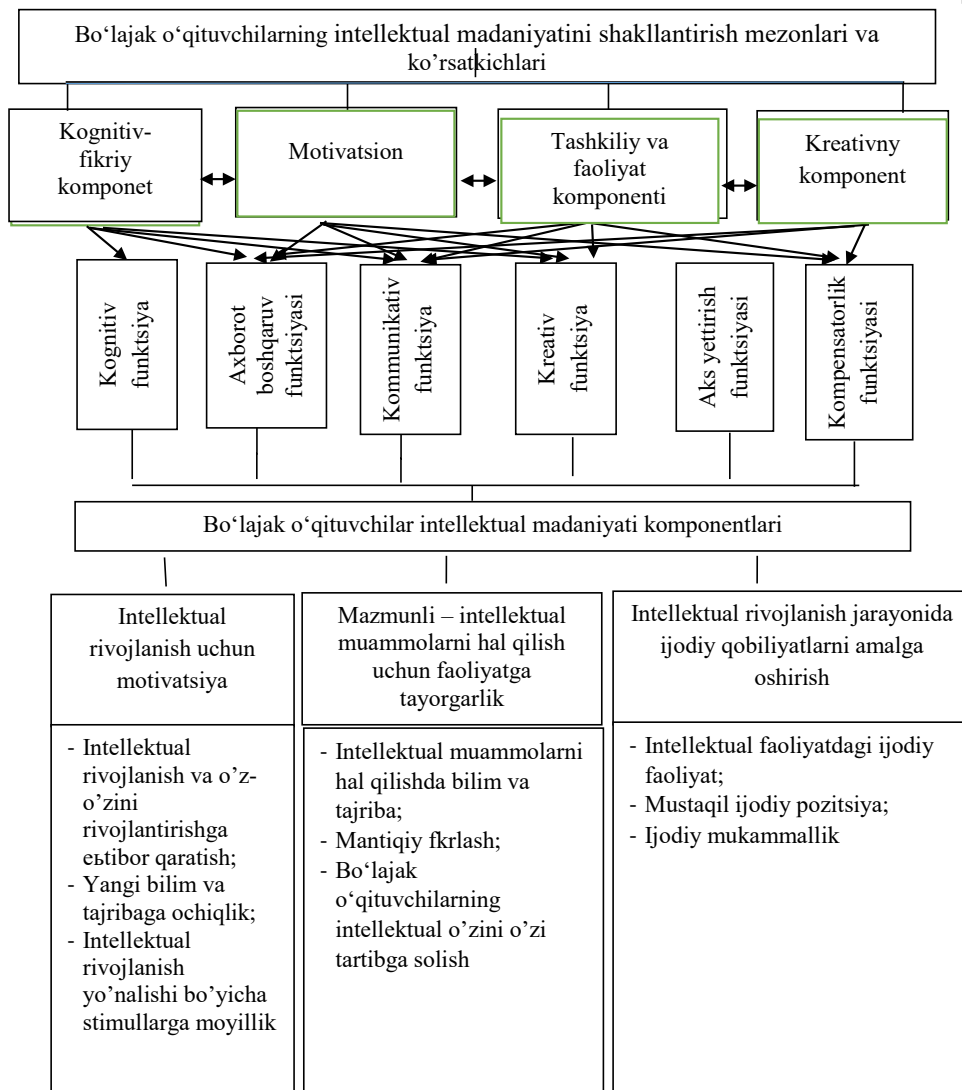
Bo‘lajak o‘qituvchilarning intellektual madaniyatini shakllantirish mezonlari va ko‘rsatkichlari

Kognitiv-fikriy komponet

Motivatsion

Tashkiliy va faoliyat komponenti

Kreativny komponent

Kognitiv funktsiya

Axborot boshqaruv funktsiyasi

Kommunikativ funktsiya

Kreativ funktsiya

Aks yettirish funktsiyasi

Kompensatorlik funktsiyasi

Bo‘lajak o‘qituvchilar intellektual madaniyati komponentlari

Intellektual rivojlanish uchun motivatsiya

- Intellektual rivojlanish va o’z-o’zini rivojlantirishga eвtibor qaratish;
- Yangi bilim va tajribaga ochiqlik;
- Intellektual rivojlanish yo’nalishi bo’yicha stimullarga moyillik

Mazmunli – intellektual muammolarni hal qilish uchun faoliyatga tayorgarlik

- Intellektual muammolarni hal qilishda bilim va tajriba;
- Mantiqiy fkrlash;
- Bo‘lajak o‘qituvchilarning intellektual o’zini o’zi tartibga solish

Intellektual rivojlanish jarayonida ijodiy qobiliyatlarni amalga oshirish

- Intellektual faoliyatdagi ijodiy faoliyat;
- Mustaqil ijodiy pozitsiya;
- Ijodiy mukammallik